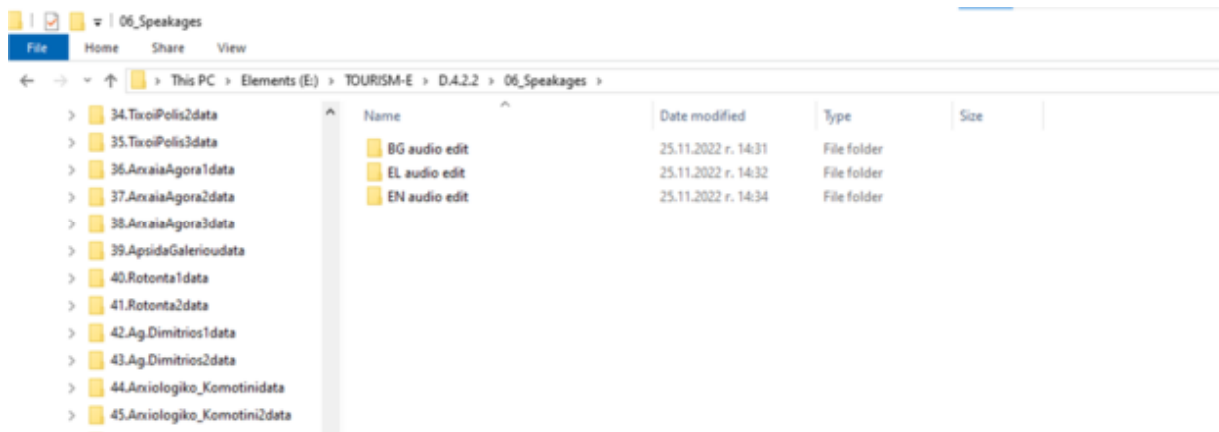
06_Speakages

File Home Share View

This PC › Elements (E:) › TOURISM-E › D.4.2.2 › 06_Speakages ›

34.TixoiPolis2data
35.TixoiPolis3data
36.ArxaiaAgora1data
37.ArxaiaAgora2data
38.ArxaiaAgora3data
39.ApsidaGalerioudata
40.Rotonta1data
41.Rotonta2data
42.Ag.Dimitrios1data
43.Ag.Dimitrios2data
44.Arxiologiko_Komotinidata
45.Arxiologiko_Komotini2data

| Name | Date modified | Type | Size |
|---|---|---|---|
| BG audio edit | 25.11.2022 г. 14:31 | File folder | |
| EL audio edit | 25.11.2022 г. 14:32 | File folder | |
| EN audio edit | 25.11.2022 г. 14:34 | File folder | |